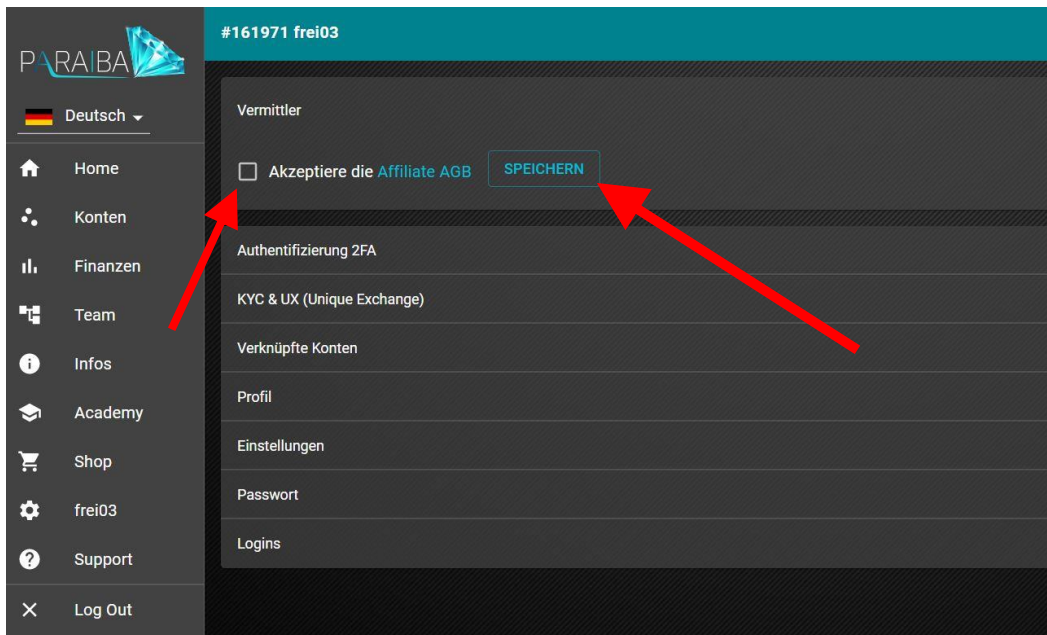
PARAIBA

Deutsch

Home
Konten
Finanzen
Team
Infos
Academy
Shop
frei03
Support
Log Out

#161971 frei03

Vermittler

Akzeptiere die Affiliate AGB SPEICHERN

Authentifizierung 2FA
KYC & UX (Unique Exchange)
Verknüpfte Konten
Profil
Einstellungen
Passwort
Logins